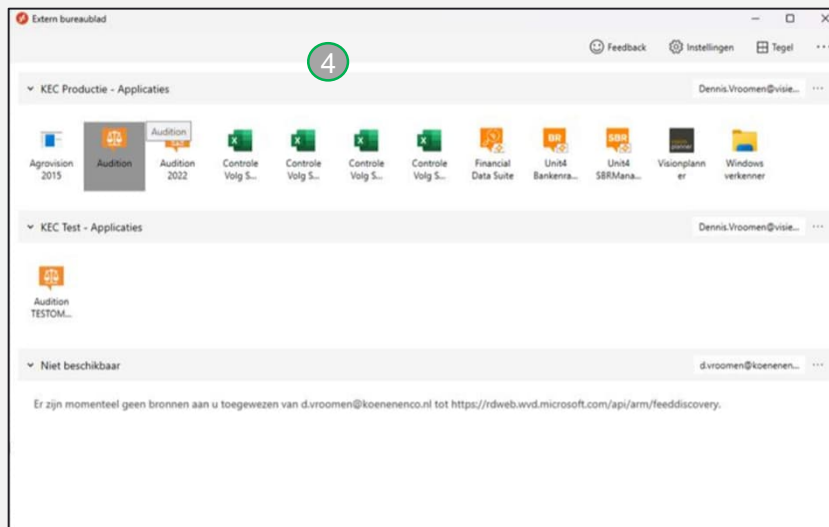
Extern bureaublad

– □ ×

Feedback Instellingen Tegel ···

4

KEC Productie - Applicaties

Dennis.Vroomen@visie... ···

Agrovision 2015

Audition

Audition

Audition 2022

Controle Volg S...

Controle Volg S...

Controle Volg S...

Controle Volg S...

Financial Data Suite

Unit4 Bankenra...

Unit4 SBRMana...

Visionplanner

Windows verkenner

KEC Test - Applicaties

Dennis.Vroomen@visie... ···

Audition TESTOM...

Niet beschikbaar

d.vroomen@koenenen... ···

Er zijn momenteel geen bronnen aan u toegewezen van d.vroomen@koenenenco.nl tot https://rdweb.wvd.microsoft.com/api/arm/feeddiscovery.